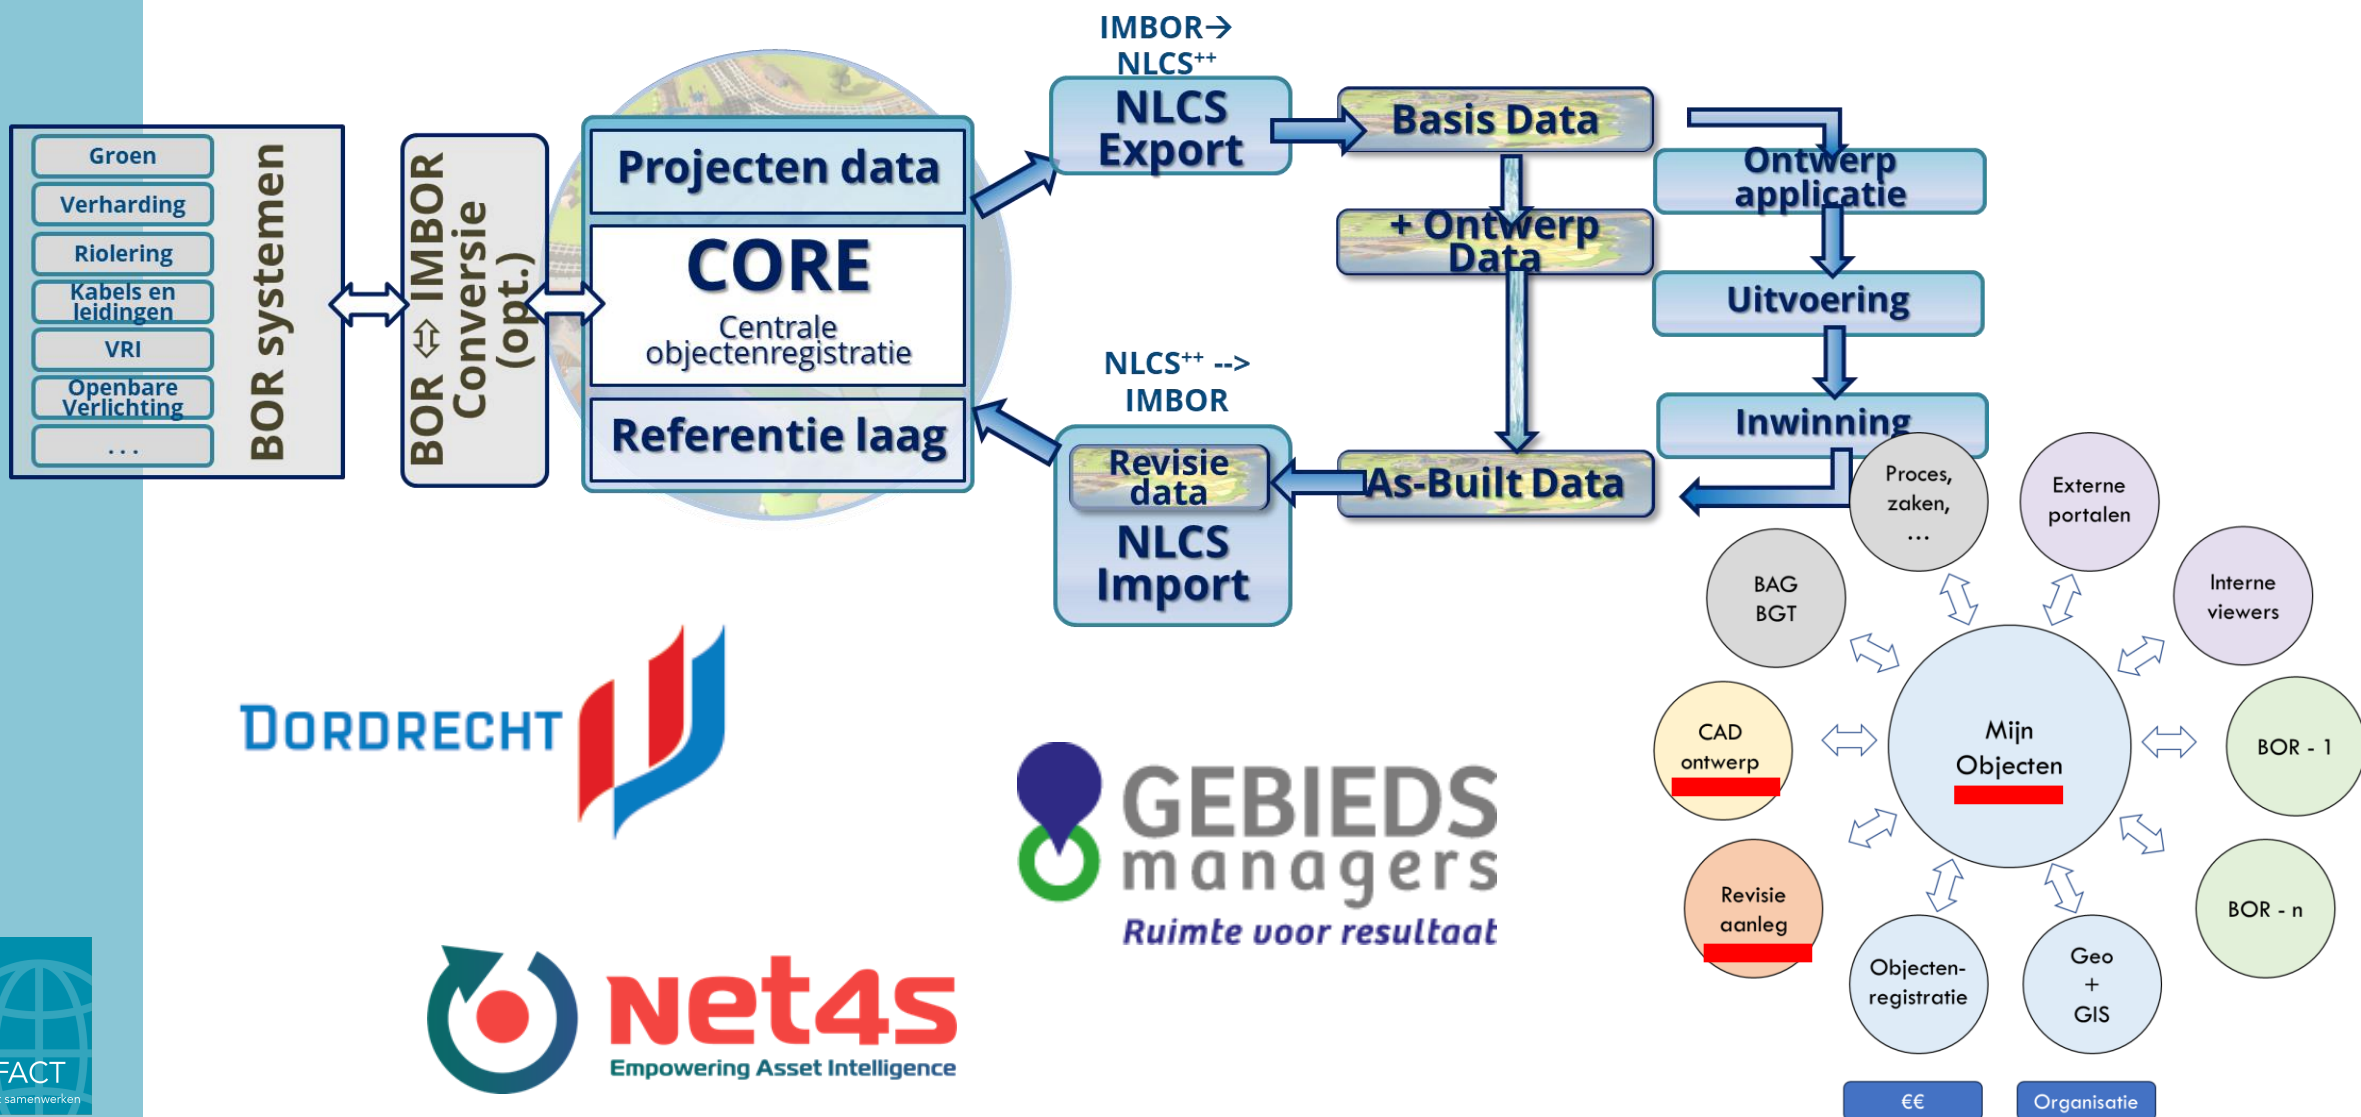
Groen
Verharding
Riolering
Kabels en leidingen
VRI
Openbare Verlichting
...

BOR systemen

BOR ⇳ IMBOR Conversie (opt.)

Projecten data
CORE
Centrale objectenregistratie
Referentie laag

IMBOR→ NLCS$^{++}$
NLCS Export

NLCS$^{++}$ --> IMBOR
Revisie data
NLCS Import

Basis Data
+ Ontwerp Data
As-Built Data

Ontwerp applicatie
Uitvoering
Inwinning

Proces, zaken, ...
Externe portalen
BAG BGT
Interne viewers
CAD ontwerp
Mijn Objecten
BOR - 1
Revisie aanleg
BOR - n
Objecten-registratie
Geo + GIS
€€
Organisatie

DORDRECHT

GEBIEDS managers
Ruimte voor resultaat

net4s
Empowering Asset Intelligence

FACT
samenwerken